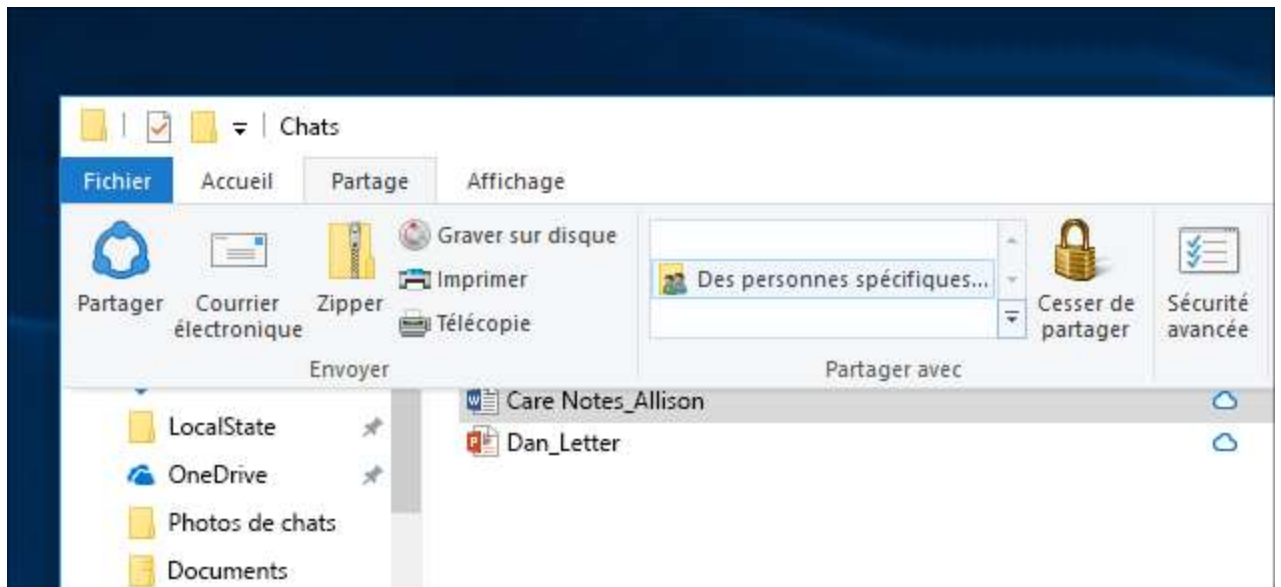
Chats

Fichier Accueil Partage Affichage

Partager
Courrier électronique
Zipper
Graver sur disque
Imprimer
Télécopie
Envoyer

Des personnes spécifiques...
Partager avec

Cesser de partager

Sécurité avancée

LocalState
OneDrive
Photos de chats
Documents

Care Notes_Allison
Dan_Letter